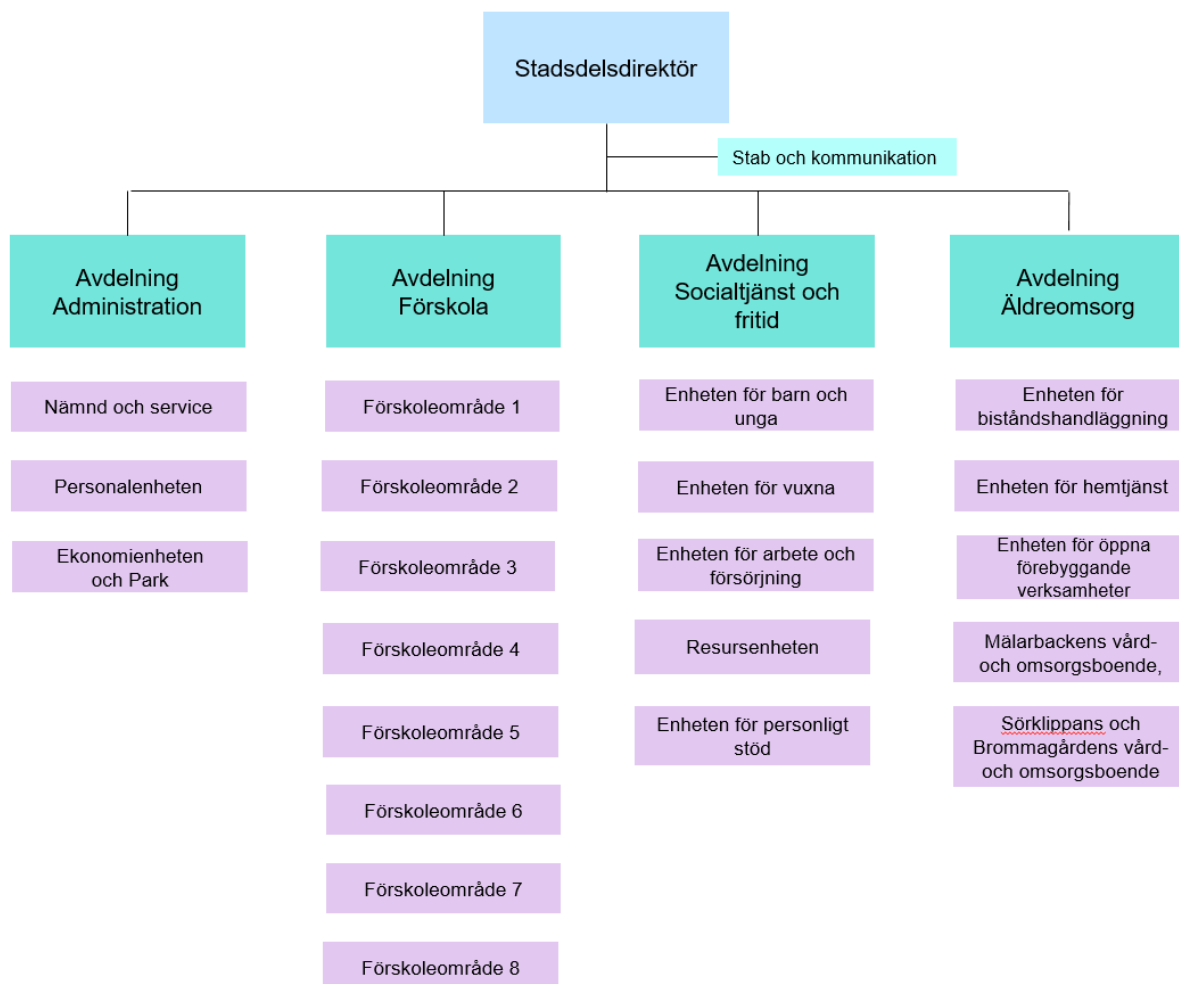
Stadsdelsdirektör

Stab och kommunikation

Avdelning Administration

Nämnd och service

Personalenheten

Ekonomienheten och Park

Avdelning Förskola

Förskoleområde 1

Förskoleområde 2

Förskoleområde 3

Förskoleområde 4

Förskoleområde 5

Förskoleområde 6

Förskoleområde 7

Förskoleområde 8

Avdelning Socialtjänst och fritid

Enheten för barn och unga

Enheten för vuxna

Enheten för arbete och försörjning

Resursenheten

Enheten för personligt stöd

Avdelning Äldreomsorg

Enheten för biståndshandläggning

Enheten för hemtjänst

Enheten för öppna förebyggande verksamheter

Mälarbackens vård- och omsorgsboende,

Sörklippans och Brommagårdens vård- och omsorgsboende